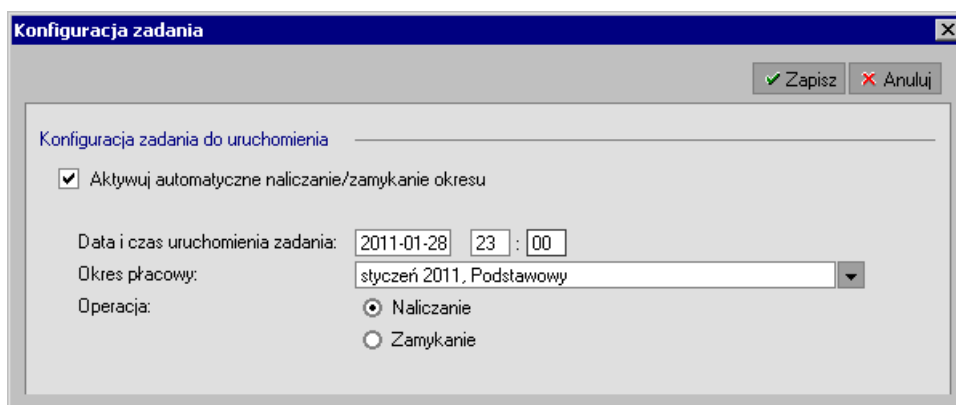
Konfiguracja zadania

Zapisz
Anuluj

Konfiguracja zadania do uruchomienia

Aktywuj automatyczne naliczanie/zamykanie okresu

Data i czas uruchomienia zadania: 2011-01-28 23 : 00
Okres płacowy: styczeń 2011, Podstawowy
Operacja: Naliczanie
Zamykanie